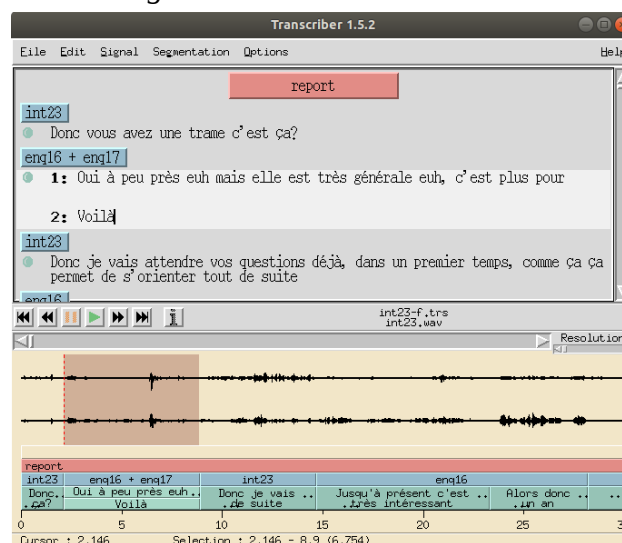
Transcriber 1.5.2

File Edit Signal Segmentation Options Help

report

int23

Donc vous avez une trame c'est ça?

enq16 + enq17

1: Oui à peu près euh mais elle est très générale euh, c'est plus pour

2: Voilà

int23

Donc je vais attendre vos questions déjà, dans un premier temps, comme ça ça permet de s'orienter tout de suite

enq16

int23-f.trs
int23.wav

Resolution

report

| int23 | enq16 + enq17 | int23 | enq16 | |
|---|---|---|---|---|
| Donc.. ça? | Oui à peu près euh.. Voilà | Donc je vais .. de suite | Jusqu'à présent c'est .. très intéressant | Alors donc .. un an |

0 5 10 15 20 25 3

Cursor : 2.146 Selection : 2.146 - 8.9 (6.754)